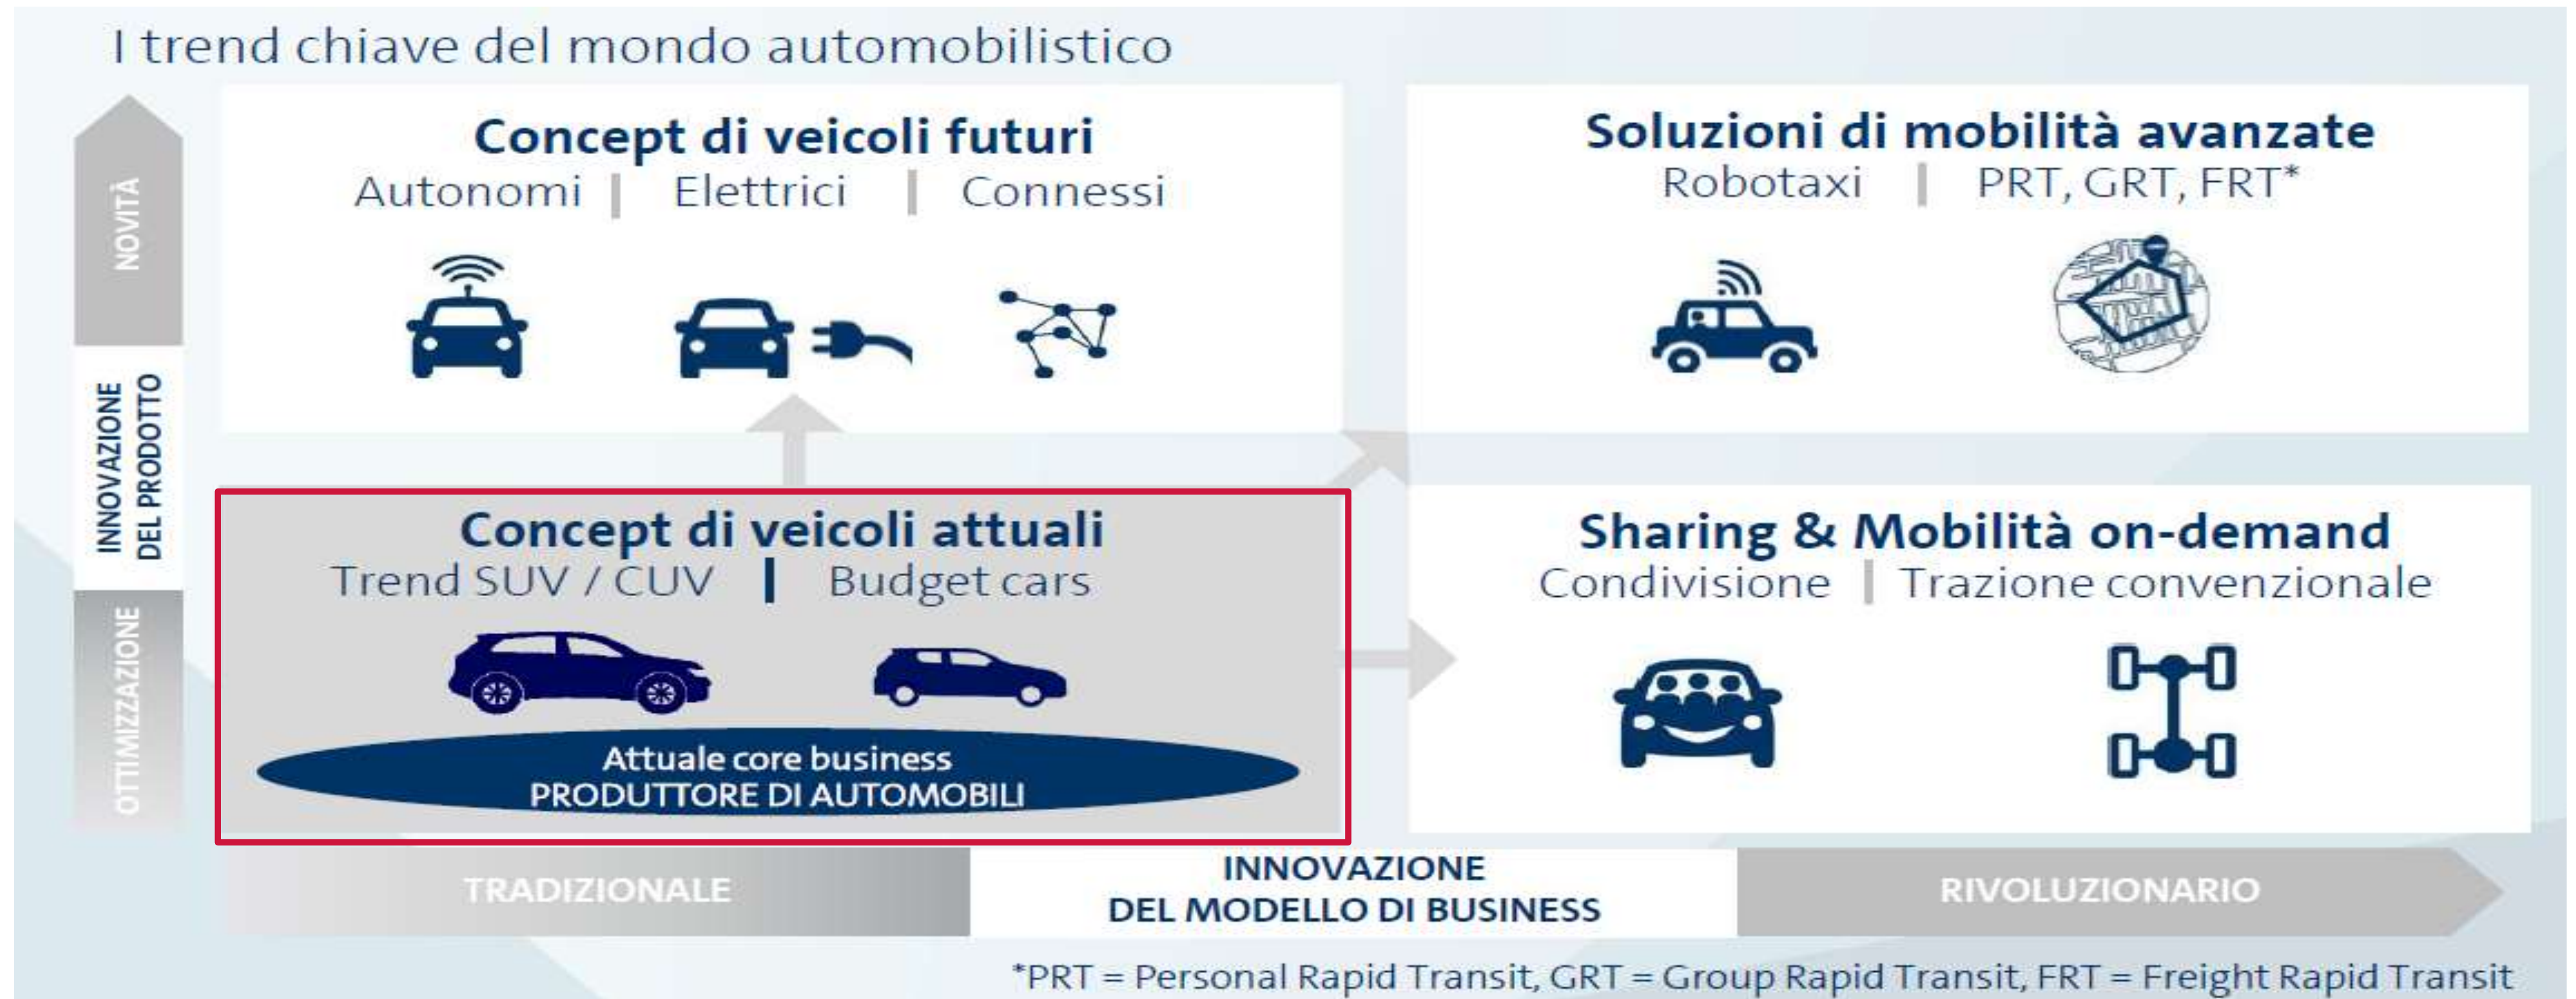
I trend chiave del mondo automobilistico

NOVITÀ

INNOVAZIONE DEL PRODOTTO

OTTIMIZZAZIONE

Concept di veicoli futuri
Autonomi | Elettrici | Connessi

Soluzioni di mobilità avanzate
Robotaxi | PRT, GRT, FRT*

Concept di veicoli attuali
Trend SUV / CUV | Budget cars

Attuale core business
PRODUTTORE DI AUTOMOBILI

Sharing & Mobilità on-demand
Condivisione | Trazione convenzionale

TRADIZIONALE

INNOVAZIONE DEL MODELLO DI BUSINESS

RIVOLUZIONARIO

*PRT = Personal Rapid Transit, GRT = Group Rapid Transit, FRT = Freight Rapid Transit